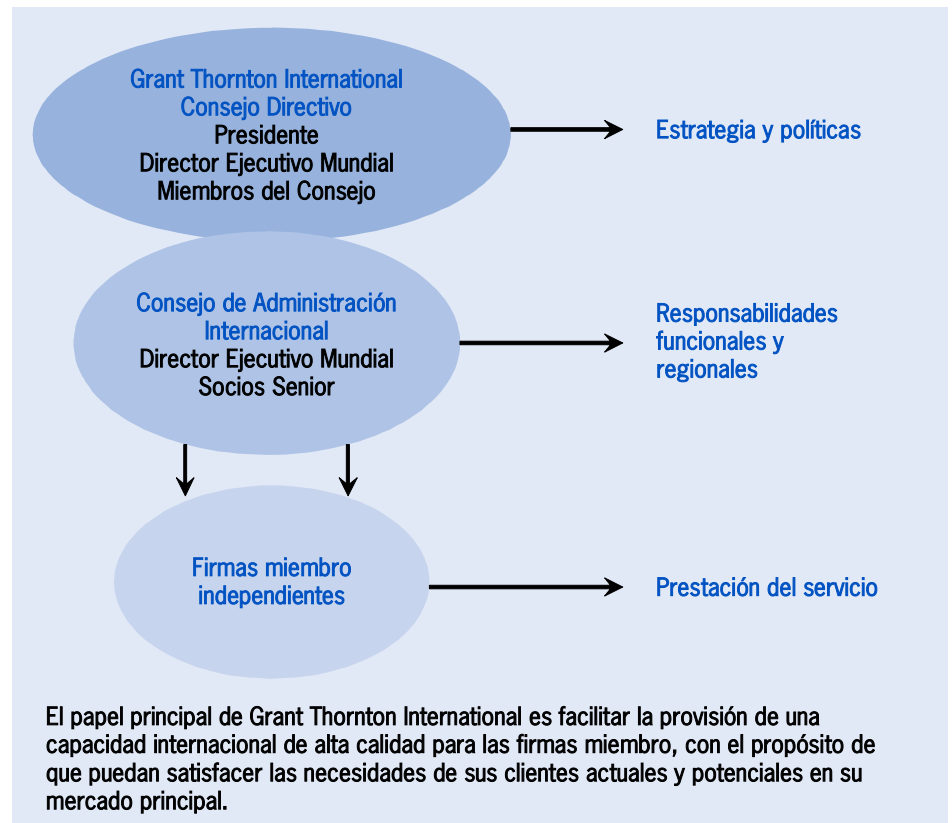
Grant Thornton International
Consejo Directivo
Presidente
Director Ejecutivo Mundial
Miembros del Consejo

Estrategia y políticas

Consejo de Administración Internacional
Director Ejecutivo Mundial
Socios Senior

Responsabilidades funcionales y regionales

Firmas miembro independientes

Prestación del servicio

El papel principal de Grant Thornton International es facilitar la provisión de una capacidad internacional de alta calidad para las firmas miembro, con el propósito de que puedan satisfacer las necesidades de sus clientes actuales y potenciales en su mercado principal.